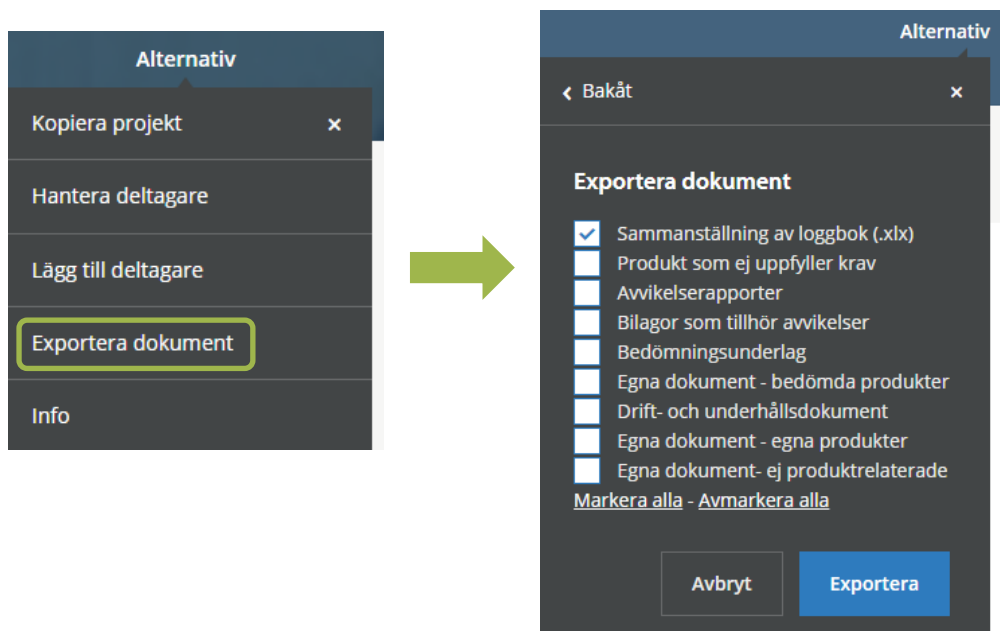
Alternativ

Kopiera projekt ×

Hantera deltagare

Lägg till deltagare

Exportera dokument

Info

Alternativ

‹ Bakåt ×

Exportera dokument

Sammanställning av loggbok (.xlx)
Produkt som ej uppfyller krav
Avvikelserapporter
Bilagor som tillhör avvikelser
Bedömningsunderlag
Egna dokument - bedömda produkter
Drift- och underhållsdokument
Egna dokument - egna produkter
Egna dokument- ej produktrelaterade

Markera alla - Avmarkera alla

Avbryt

Exportera